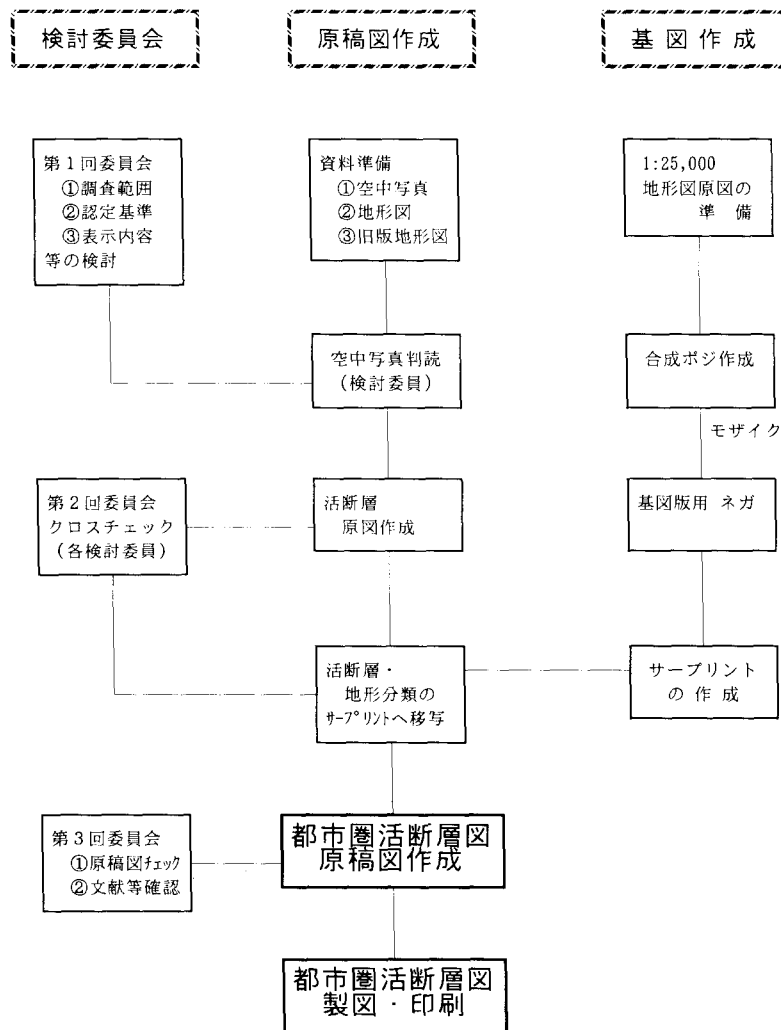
検討委員会

原稿図作成

基 図 作 成

第１回委員会
①調査範囲
②認定基準
③表示内容
等の検討

資料準備
①空中写真
②地形図
③旧版地形図

1:25,000
地形図原図の
準 備

空中写真判読
（検討委員）

合成ポジ作成

モザイク

第２回委員会
クロスチェック
（各検討委員）

活断層
原図作成

基図版用 ネガ

活断層・
地形分類の
ｻｰﾌﾟﾘﾝﾄへ移写

サープリント
の 作 成

第３回委員会
①原稿図ﾁｪｯｸ
②文献等確認

都市圏活断層図
原稿図作成

都市圏活断層図
製図・印刷